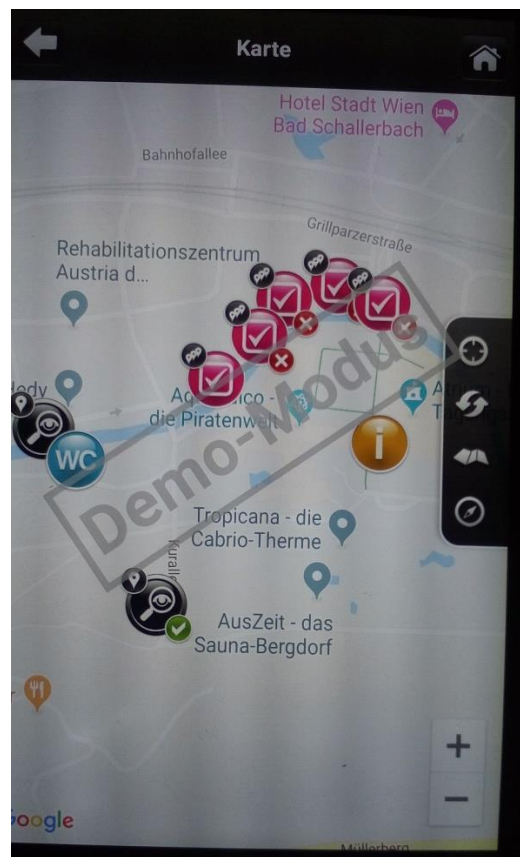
Karte

Hotel Stadt Wien
Bad Schallerbach

Bahnhofallee

Grillparzerstraße

Rehabilitationszentrum
Austria d...

Aq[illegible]ico -
die Piratenwelt

Demo-Modus

WC

Tropicana - die
Cabrio-Therme

AusZeit - das
Sauna-Bergdorf

+
−

oogle

Müllerberg